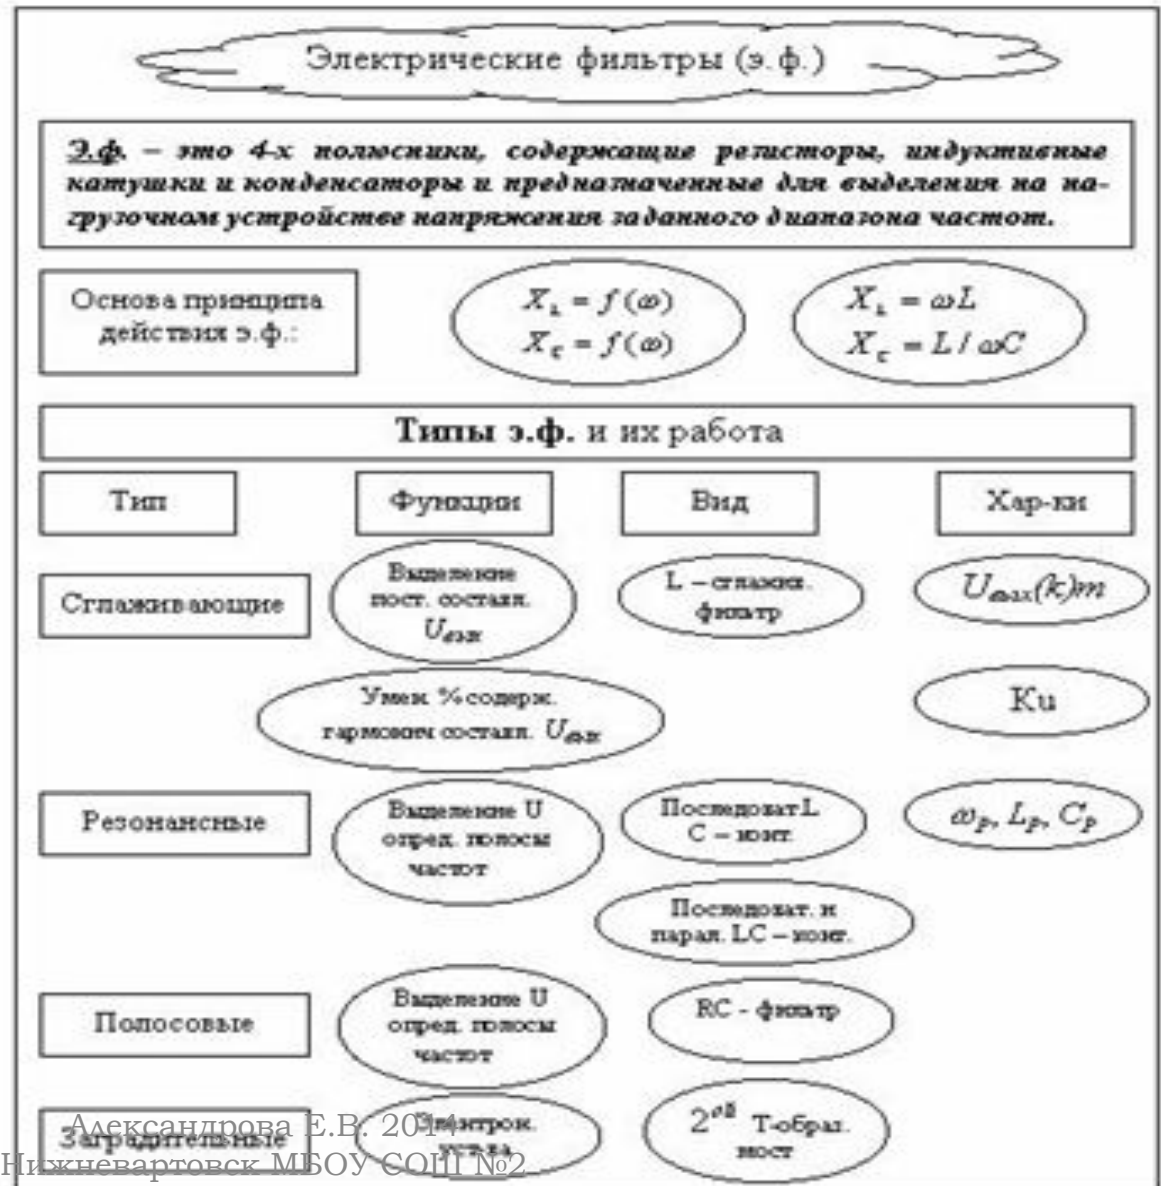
Электрические фильтры (э.ф.)

Э.ф. – это 4-х полюсники, содержащие резисторы, индуктивные катушки и конденсаторы и предназначенные для выделения на нагрузочном устройстве напряжения заданного диапазона частот.

Основа принципа действия э.ф.:

$X_L = f(\omega)$
$X_C = f(\omega)$

$X_L = \omega L$
$X_C = L / \omega C$

Типы э.ф. и их работа

| Тип | Функции | Вид | Хар-ки |
|---|---|---|---|
| Сглаживающие | Выделение пост. составл. $U_{вх}$ | L – сглажив. фильтр | $U_{вых}(k)m$ |
| | Умен. % содерж. гармонич составл. $U_{вх}$ | | Ku |
| Резонансные | Выделение U опред. полосы частот | Последоват.L C – конт. | $\omega_p, L_p, C_p$ |
| | | Последоват. и парал. LC – конт. | |
| Полосовые | Выделение U опред. полосы частот | RC - фильтр | |
| Заградительные | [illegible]трон. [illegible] | $2^{ой}$ Т-образ. мост | |

Александрова Е.В. 201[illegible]
Нижневартовск МБОУ СОШ №2